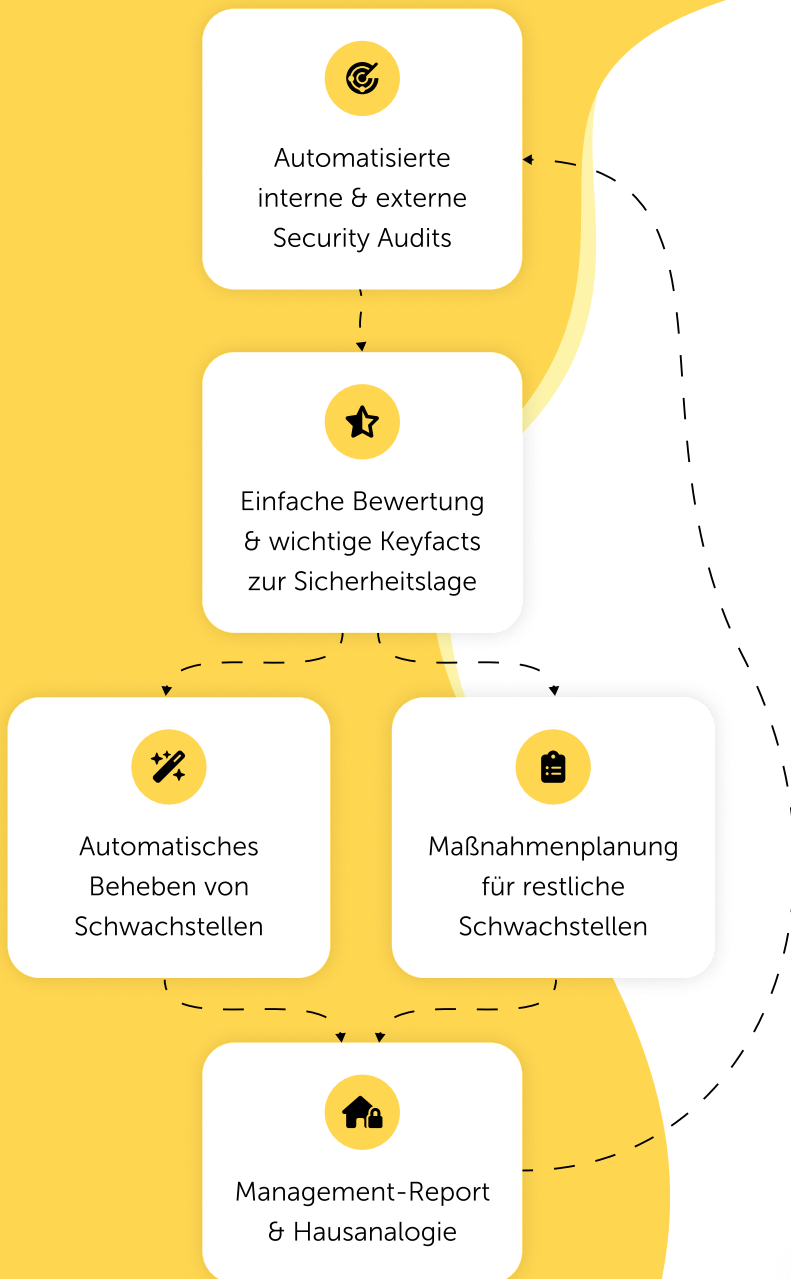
Automatisierte interne & externe Security Audits

Einfache Bewertung & wichtige Keyfacts zur Sicherheitslage

Automatisches Beheben von Schwachstellen

Maßnahmenplanung für restliche Schwachstellen

Management-Report & Hausanalogie